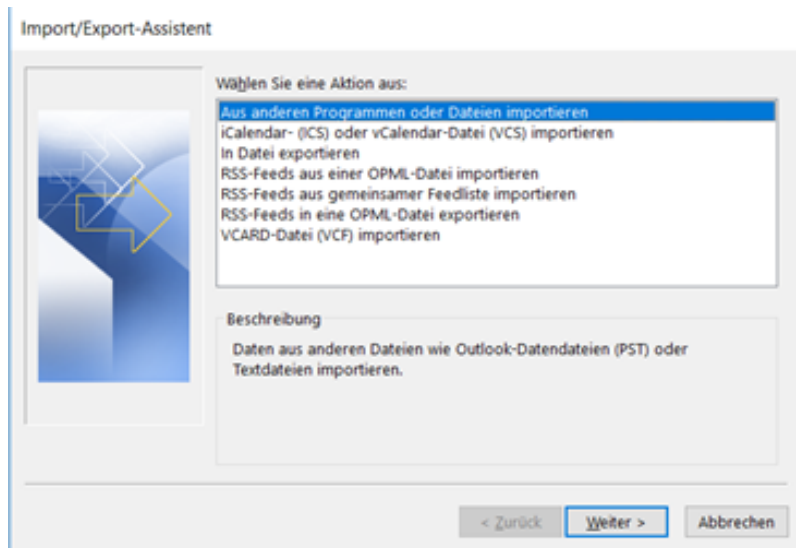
Import/Export-Assistent

Wählen Sie eine Aktion aus:

Aus anderen Programmen oder Dateien importieren
iCalendar- (ICS) oder vCalendar-Datei (VCS) importieren
In Datei exportieren
RSS-Feeds aus einer OPML-Datei importieren
RSS-Feeds aus gemeinsamer Feedliste importieren
RSS-Feeds in eine OPML-Datei exportieren
VCARD-Datei (VCF) importieren

Beschreibung

Daten aus anderen Dateien wie Outlook-Datendateien (PST) oder Textdateien importieren.

< Zurück
Weiter >
Abbrechen